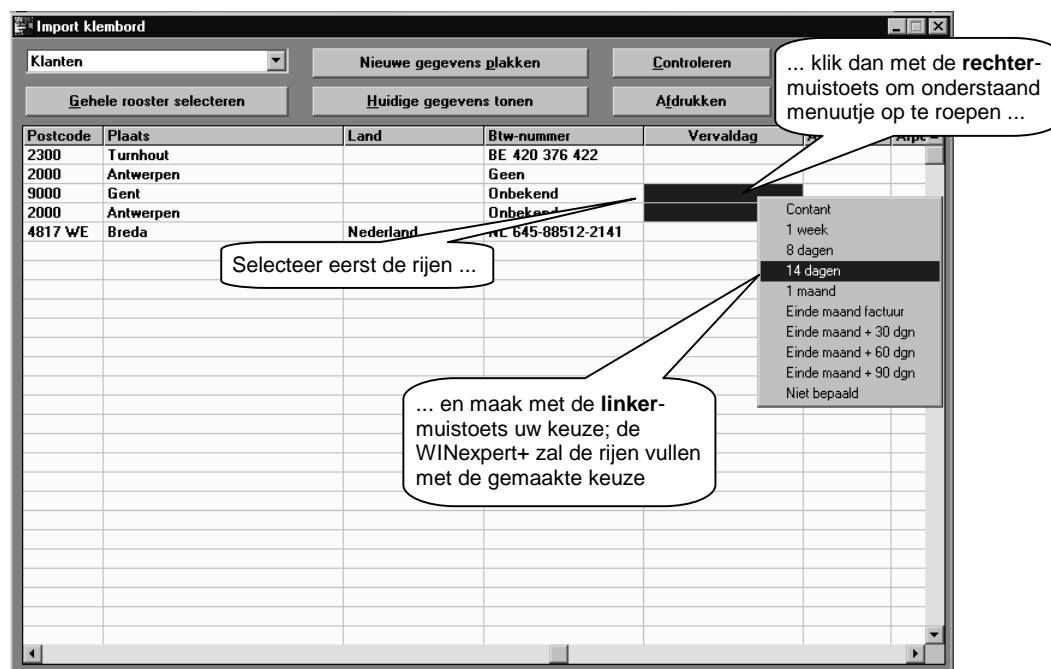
Import klembord

Klanten

Nieuwe gegevens plakken

Controleren

Gehele rooster selecteren

Huidige gegevens tonen

Afdrukken

... klik dan met de **rechter**-muistoets om onderstaand menuutje op te roepen ...

| Postcode | Plaats | Land | Btw-nummer | Vervaldag | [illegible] | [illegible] |
|---|---|---|---|---|---|---|
| 2300 | Turnhout | | BE 420 376 422 | | | |
| 2000 | Antwerpen | | Geen | | | |
| 9000 | Gent | | Onbekend | | | |
| 2000 | Antwerpen | | Onbekend | | | |
| 4817 WE | Breda | Nederland | NL 645-88512-2141 | | | |

Selecteer eerst de rijen ...

Contant
1 week
8 dagen
14 dagen
1 maand
Einde maand factuur
Einde maand + 30 dgn
Einde maand + 60 dgn
Einde maand + 90 dgn
Niet bepaald

... en maak met de **linker**-muistoets uw keuze; de WINexpert+ zal de rijen vullen met de gemaakte keuze